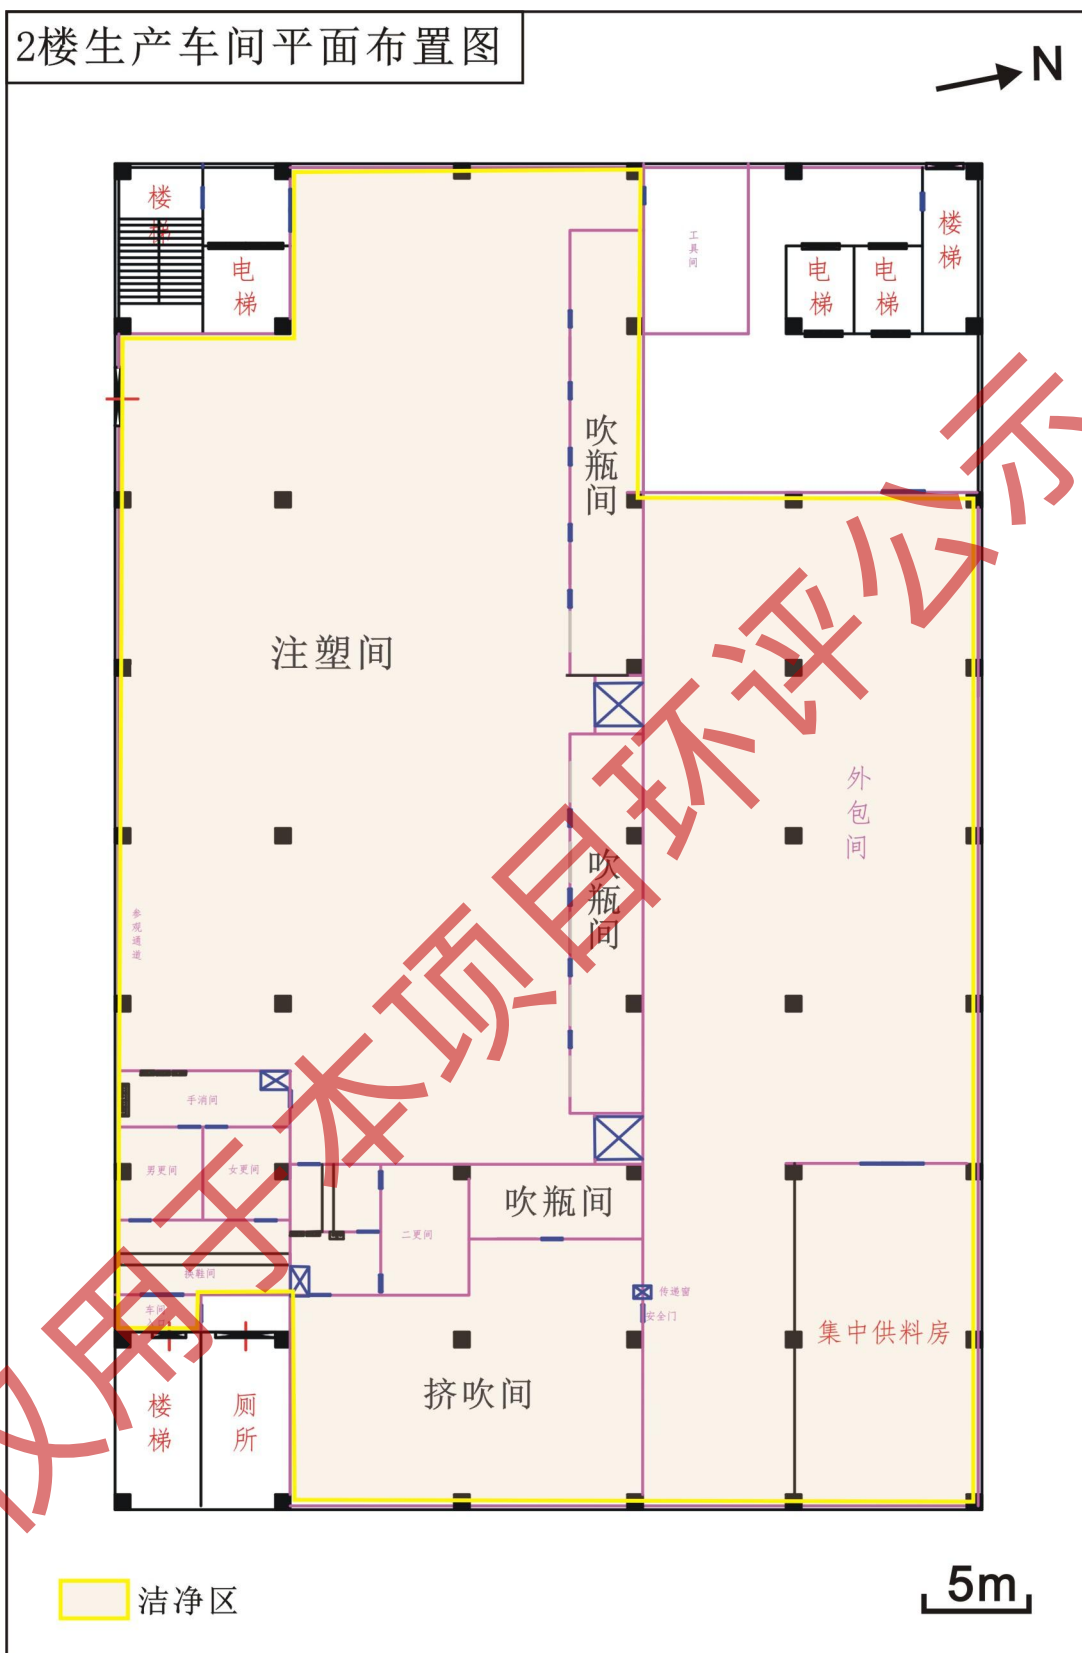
2楼生产车间平面布置图

N

楼梯

电梯

工具间

电梯

电梯

楼梯

吹瓶间

注塑间

外包间

吹瓶间

参观通道

手消间

男更间

女更间

吹瓶间

二更间

换鞋间

传递窗

安全门

车间入口

集中供料房

挤吹间

楼梯

厕所

洁净区

5m

仅用于本项目环评公示